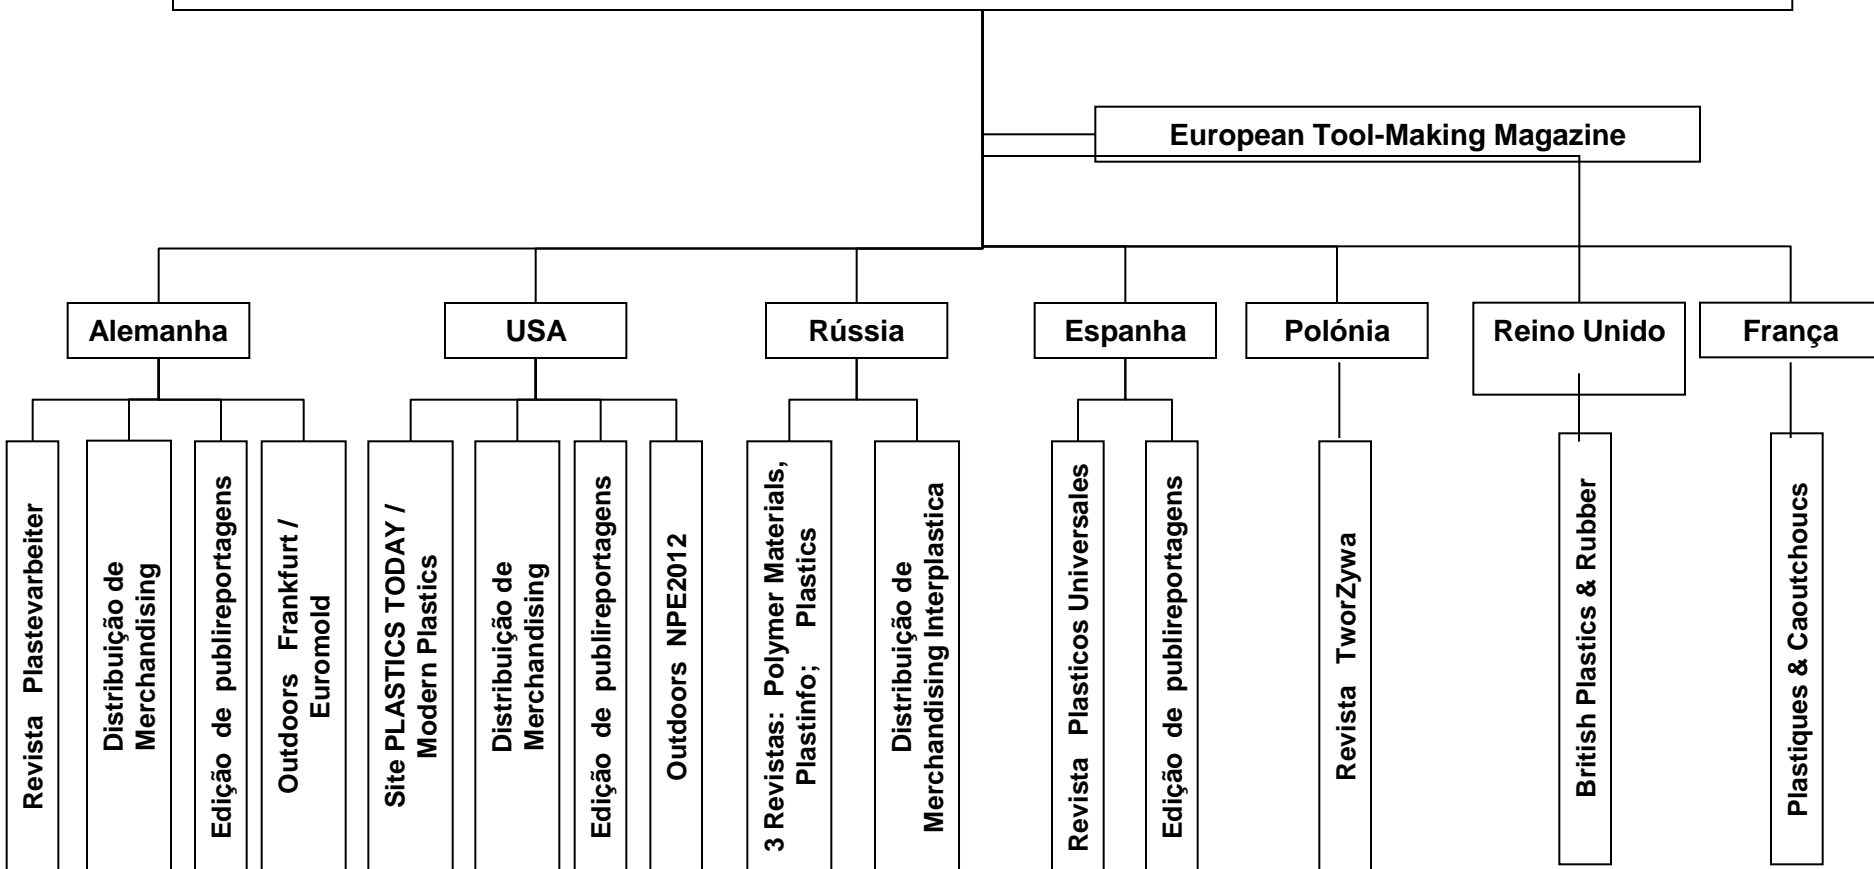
European Tool-Making Magazine

Alemanha

Revista Plastevarbeiter

Distribuição de Merchandising

Edição de publireportagens

Outdoors Frankfurt / Euromold

USA

Site PLASTICS TODAY / Modern Plastics

Distribuição de Merchandising

Edição de publireportagens

Outdoors NPE2012

Rússia

3 Revistas: Polymer Materials, Plastinfo; Plastics

Distribuição de Merchandising Interplastica

Espanha

Revista Plasticos Universales

Edição de publireportagens

Polónia

Revista TworZywa

Reino Unido

British Plastics & Rubber

França

Plastiques & Caoutchoucs